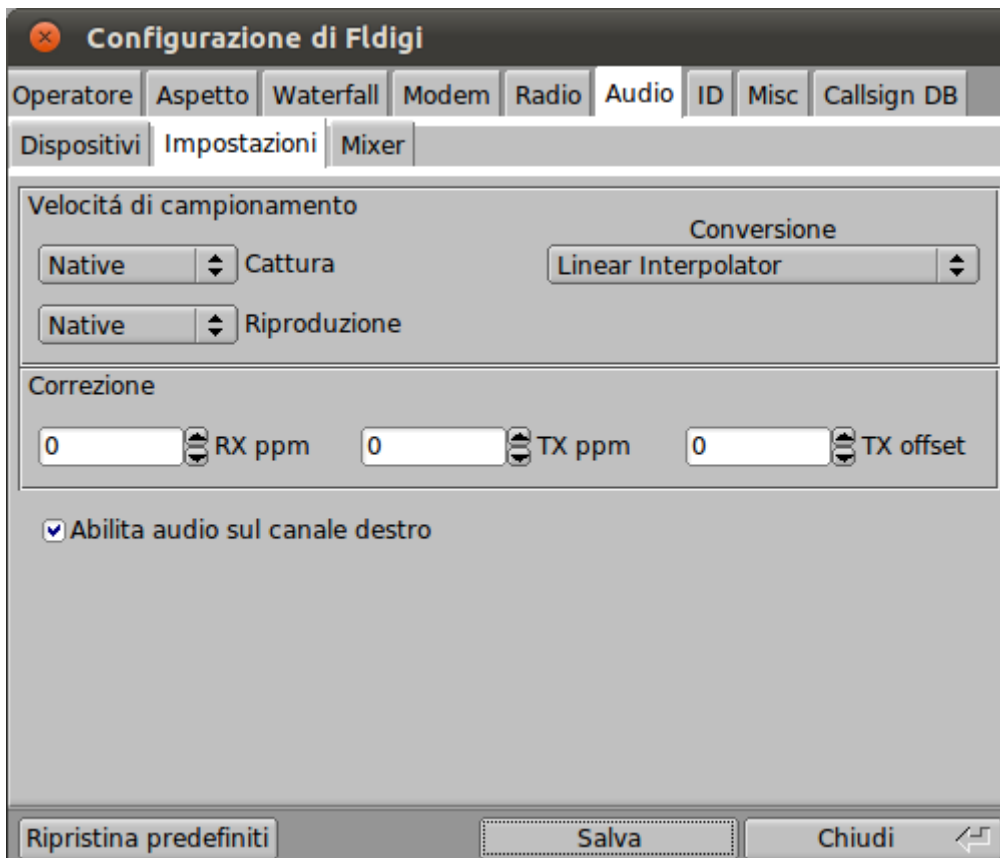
Configurazione di Fldigi

Operatore | Aspetto | Waterfall | Modem | Radio | Audio | ID | Misc | Callsign DB

Dispositivi | Impostazioni | Mixer

Velocitá di campionamento

Conversione

Native Cattura

Linear Interpolator

Native Riproduzione

Correzione

0 RX ppm

0 TX ppm

0 TX offset

Abilita audio sul canale destro

Ripristina predefiniti

Salva

Chiudi